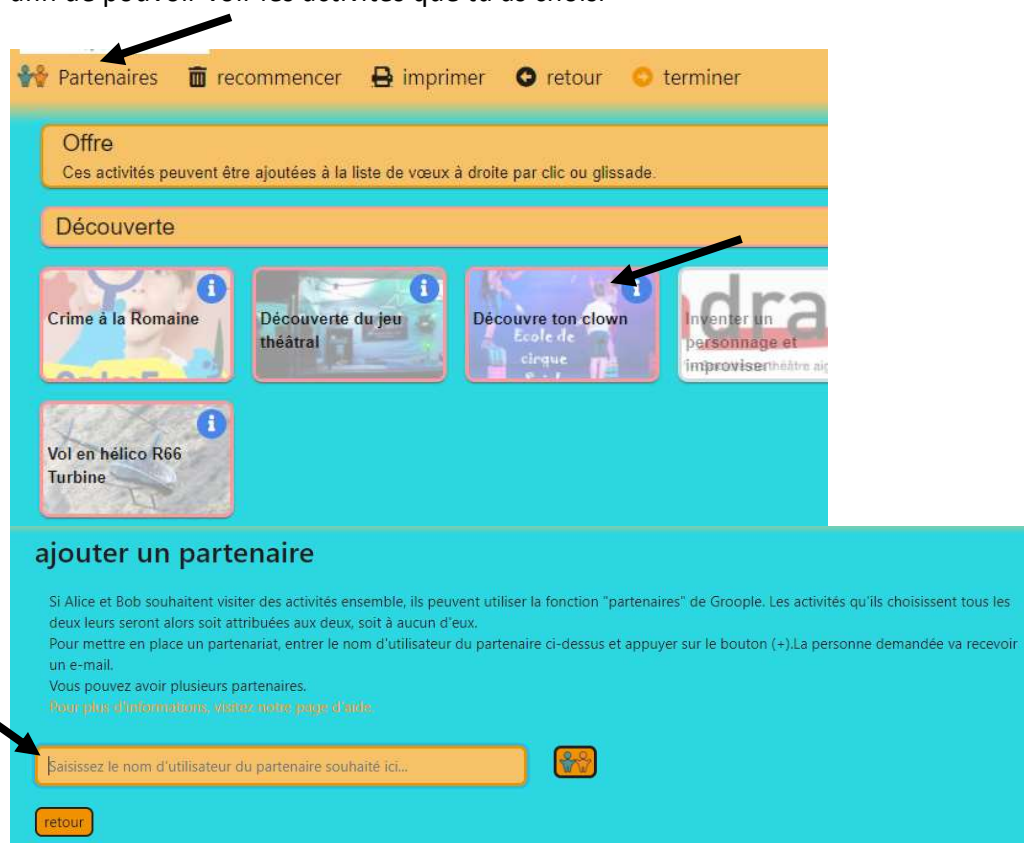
afin de pouvoir voir les activités que tu as choisi.

Partenaires recommencer imprimer retour terminer

Offre
Ces activités peuvent être ajoutées à la liste de vœux à droite par clic ou glissade.

Découverte

Crime à la Romaine

Découverte du jeu théâtral

Découvre ton clown
Ecole de cirque

Inventer un personnage et improviser
dra
théâtre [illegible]

Vol en hélico R66 Turbine

ajouter un partenaire

Si Alice et Bob souhaitent visiter des activités ensemble, ils peuvent utiliser la fonction "partenaires" de Groople. Les activités qu'ils choisissent tous les deux leurs seront alors soit attribuées aux deux, soit à aucun d'eux.
Pour mettre en place un partenariat, entrer le nom d'utilisateur du partenaire ci-dessus et appuyer sur le bouton (+).La personne demandée va recevoir un e-mail.
Vous pouvez avoir plusieurs partenaires.
Pour plus d'informations, visitez notre page d'aide.

Saisissez le nom d'utilisateur du partenaire souhaité ici...

retour